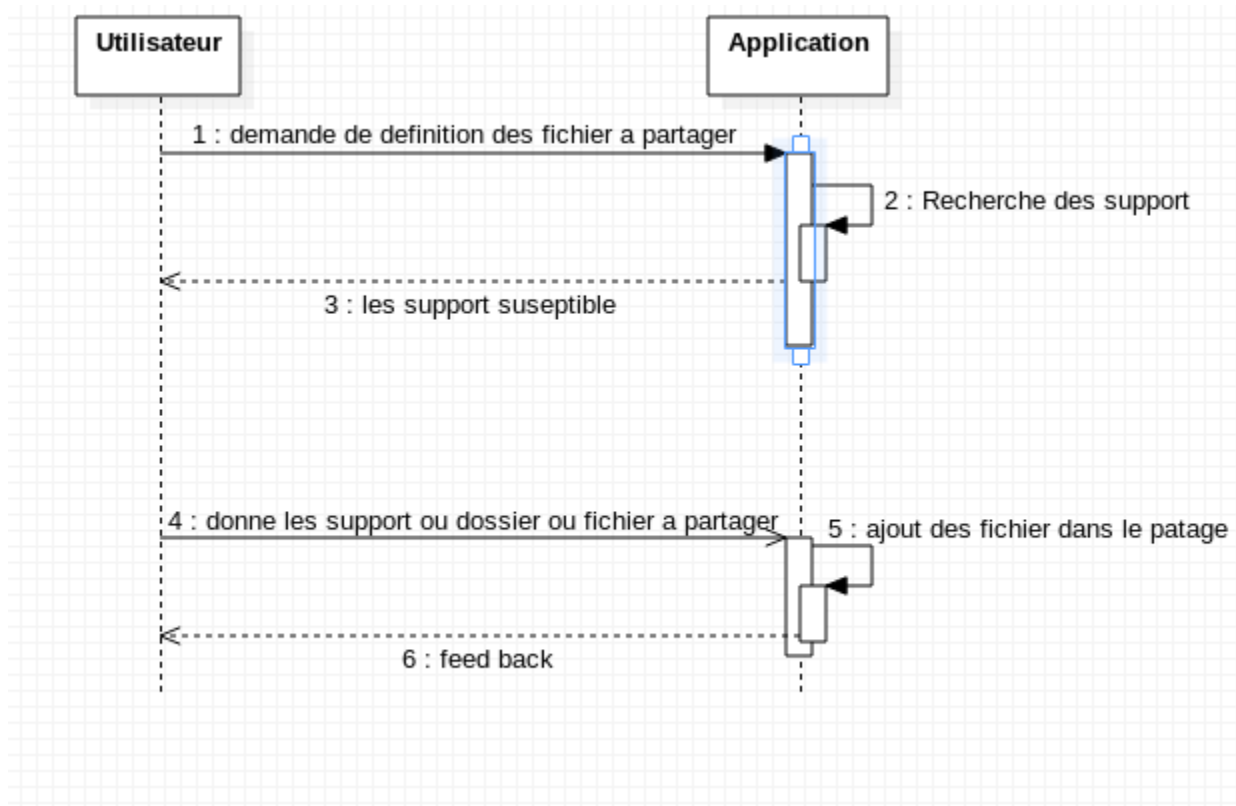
Utilisateur

Application

1 : demande de definition des fichier a partager

2 : Recherche des support

3 : les support suseptible

4 : donne les support ou dossier ou fichier a partager

5 : ajout des fichier dans le patage

6 : feed back